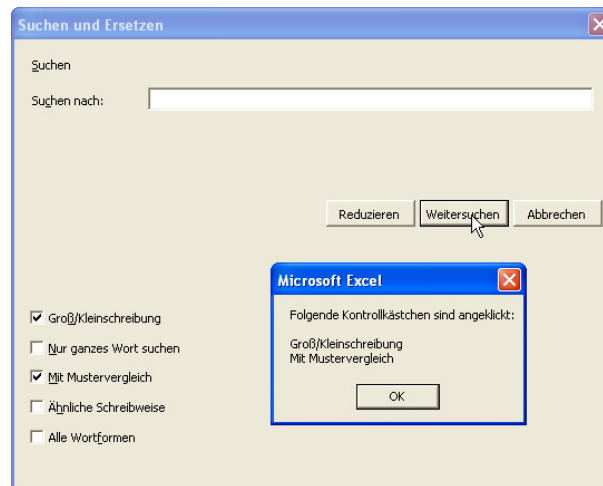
Suchen und Ersetzen

Suchen

Suchen nach:

Reduzieren
Weitersuchen
Abbrechen

Microsoft Excel

Folgende Kontrollkästchen sind angeklickt:

Groß/Kleinschreibung
Mit Mustervergleich

OK

Groß/Kleinschreibung
Nur ganzes Wort suchen
Mit Mustervergleich
Ähnliche Schreibweise
Alle Wortformen